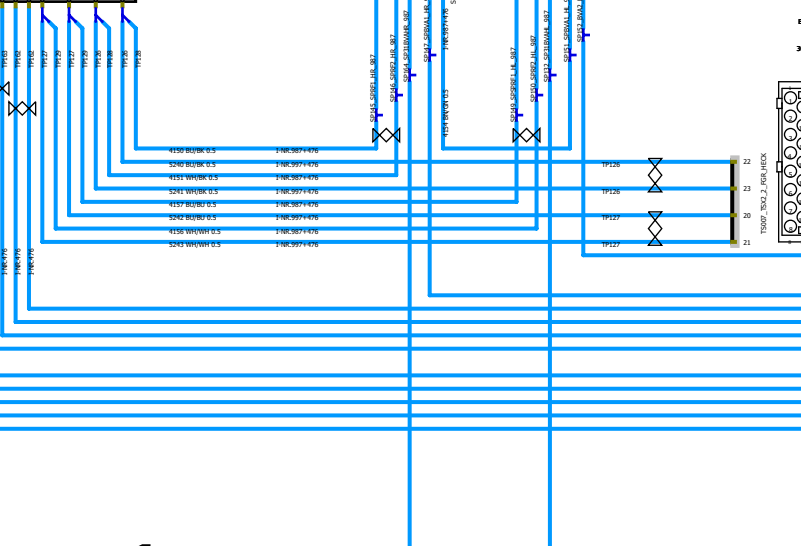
TP163
TP162
TP162
TP127
TP129
TP127
TP129
TP128
TP128
TP126
TP128

1-NR.476
1-NR.476
1-NR.476

SP145_SPRF1_HR_987
SP146_SPRF2_HR_987
SP144_SP1EMR_987
SP147_SPRVA1_HR
1-NR.987+476
4159 BN/GN 0.5
SP149_SPRF1_HL_987
SP150_SPRF2_HL_987
SP153_SP1EMHL_987
SP151_SPRVA1_HL
SP152_RVA2

4150 BU/BK 0.5 1-NR.987+476
S240 BU/BK 0.5 1-NR.997+476
4151 WH/BK 0.5 1-NR.987+476
S241 WH/BK 0.5 1-NR.997+476
4157 BU/BU 0.5 1-NR.987+476
S242 BU/BU 0.5 1-NR.997+476
4156 WH/WH 0.5 1-NR.987+476
S243 WH/WH 0.5 1-NR.997+476

TP128
TP126
TP127
TP127

22
23
20
21

TS007_TSX2_2_FGR_HECK